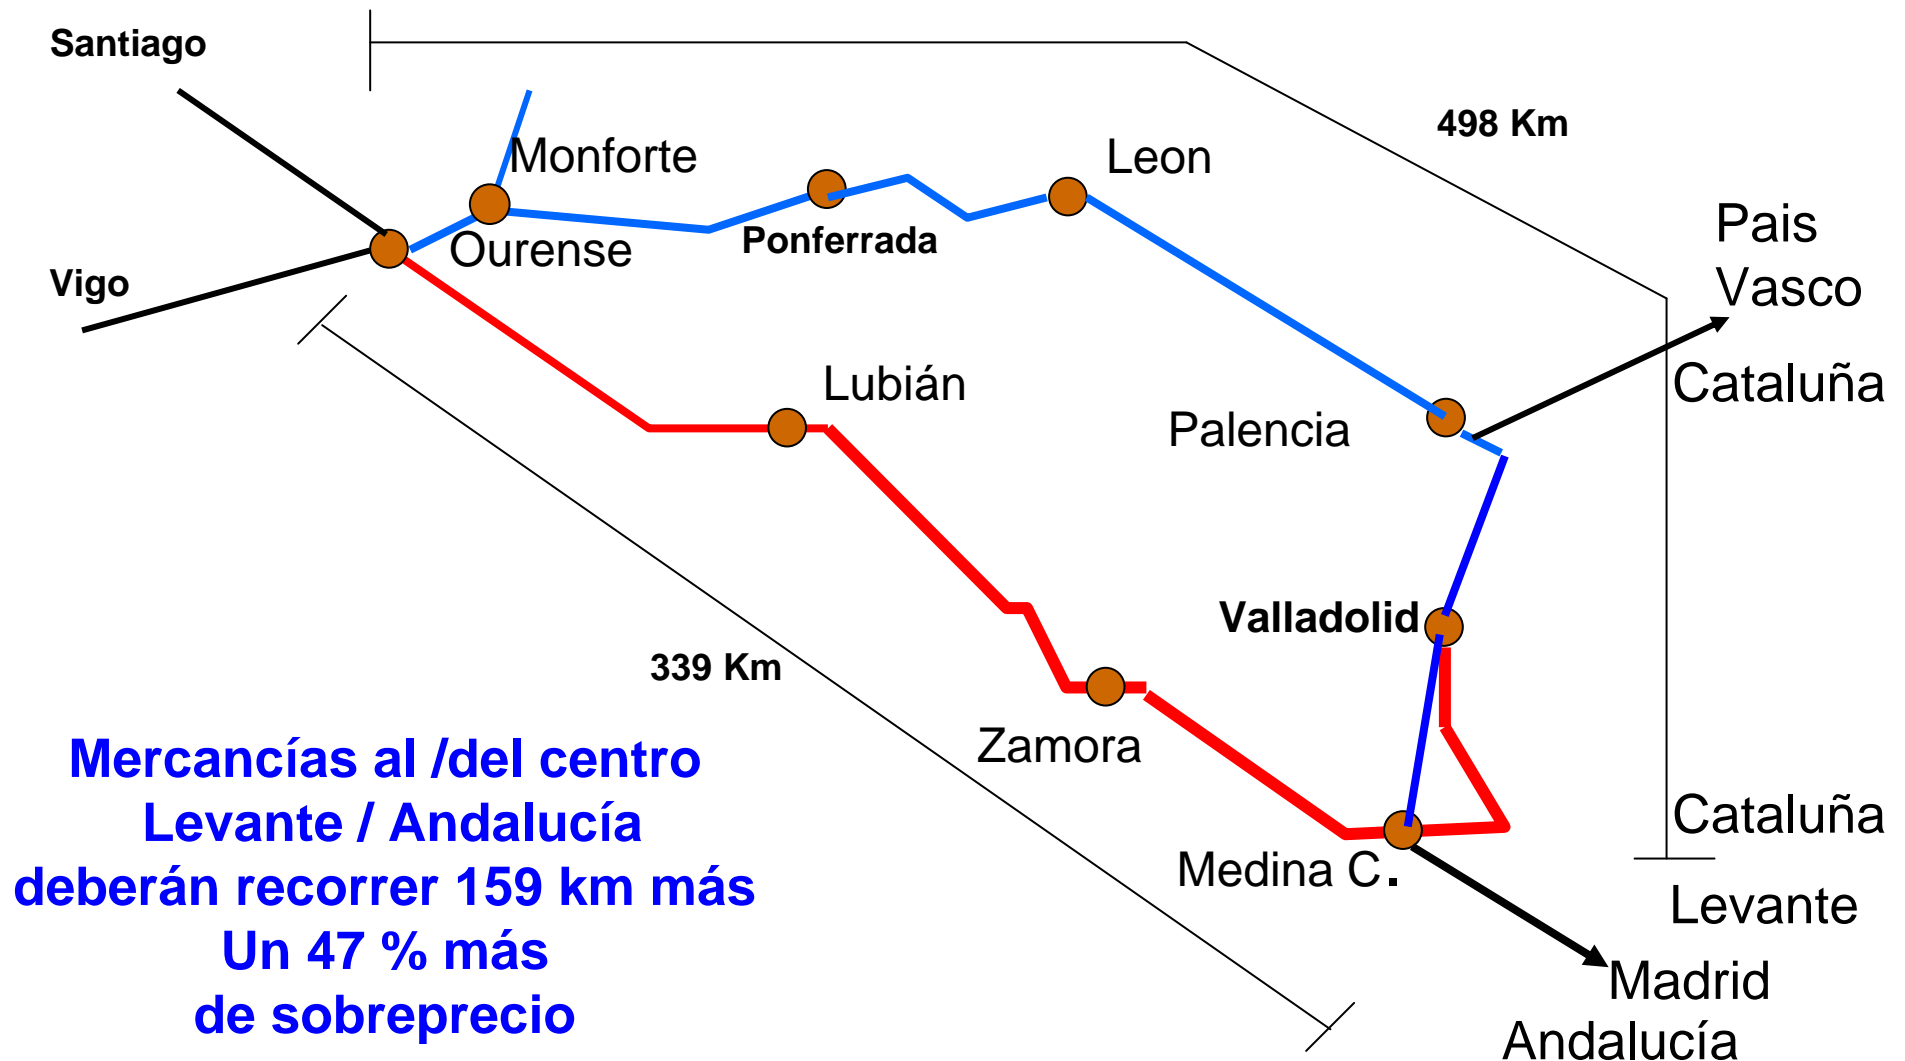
Santiago

498 Km

Monforte

Leon

Ourense

Ponferrada

Vigo

Pais Vasco

Cataluña

Lubián

Palencia

Valladolid

339 Km

Zamora

Mercancías al /del centro
Levante / Andalucía
deberán recorrer 159 km más
Un 47 % más
de sobreprecio

Medina C.

Cataluña

Levante

Madrid
Andalucía